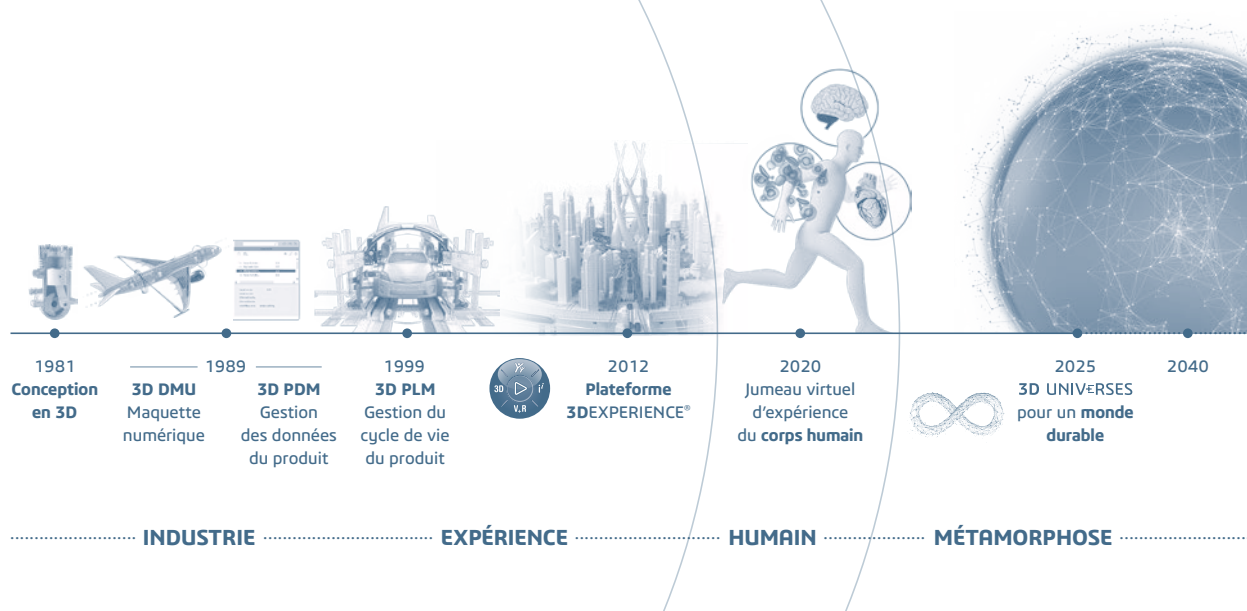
1981
**Conception en 3D**

1989

**3D DMU**
Maquette numérique

**3D PDM**
Gestion des données du produit

1999
**3D PLM**
Gestion du cycle de vie du produit

3D
V+R
$i^2$

2012
**Plateforme 3D**EXPERIENCE®

2020
Jumeau virtuel d'expérience du **corps humain**

2025
**3D** UNIV⁺RSES pour un **monde durable**

2040

INDUSTRIE
EXPÉRIENCE
HUMAIN
MÉTAMORPHOSE